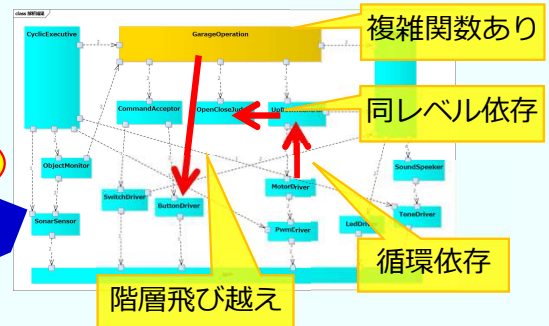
class 制御構造

CyclicExecutive

GarageOperation

複雑関数あり

CommandAcceptor

OpenCloseJud

UpD

同レベル依存

ObjectMonitor

SoundSpeeker

SwitchDriver

ButtonDriver

MotorDriver

SonarSensor

ToneDriver

PwmDriver

LedDriv

循環依存

階層飛び越え